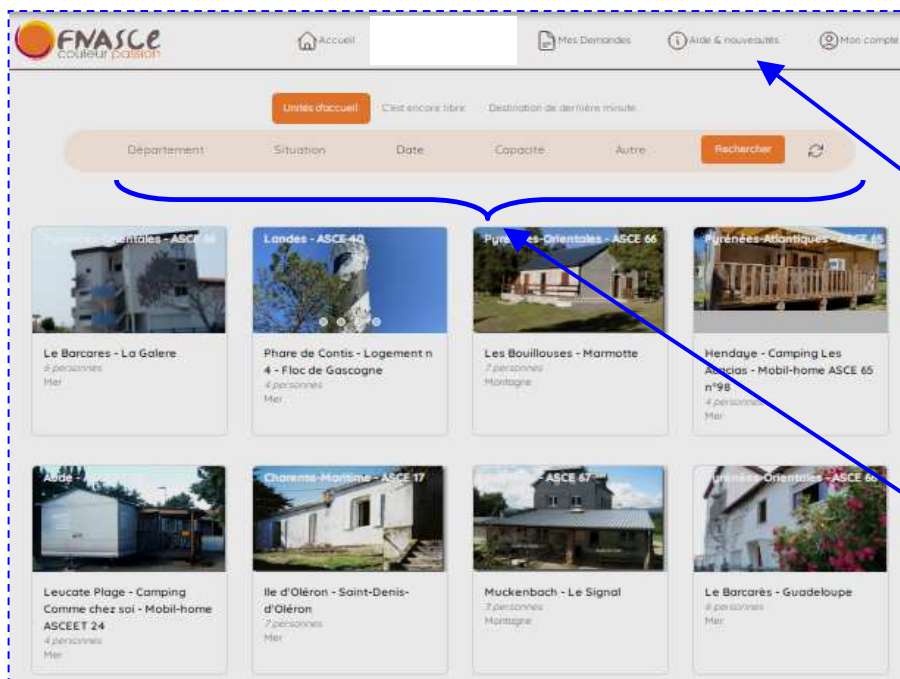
FNASCE couleur passion

Accueil

Mes Demandes

Aide & nouveautés

Mon compte

Unités d'accueil

C'est encore libre

Destination de dernière minute

Département

Situation

Date

Capacité

Autre

Rechercher

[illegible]-Orientales - ASCE 66

Le Barcares - La Galere
6 personnes
Mer

Landes - ASCE 40

Phare de Contis - Logement n 4 - Floc de Gascogne
4 personnes
Mer

Pyr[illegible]es-Orientales - ASCE 66

Les Bouillouses - Marmotte
7 personnes
Montagne

Pyrénées-Atlantiques - ASCE 65

Hendaye - Camping Les A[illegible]cias - Mobil-home ASCE 65 n°98
4 personnes
Mer

Aude

Leucate Plage - Camping Comme chez soi - Mobil-home ASCEET 24
4 personnes
Mer

Charente-Maritime - ASCE 17

Ile d'Oléron - Saint-Denis-d'Oléron
7 personnes
Mer

ASCE 67

Muckenbach - Le Signal
3 personnes
Montagne

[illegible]rénées-Orientales - ASCE 66

Le Barcarès - Guadeloupe
6 personnes
Mer